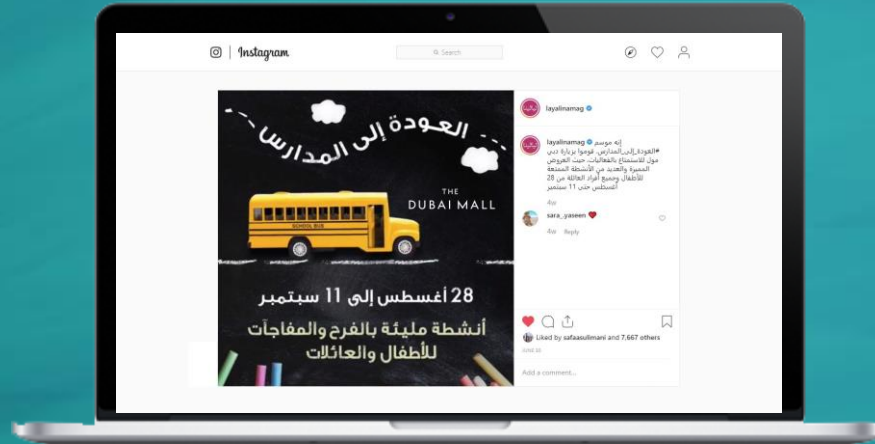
Instagram

Search

العودة إلى المدارس

THE DUBAI MALL

SCHOOL BUS

28 أغسطس إلى 11 سبتمبر

أنشطة مليئة بالفرح والمفاجآت للأطفال والعائلات

layalinamag

layalinamag إنه موسم #العودة_إلى_المدارس، قوموا بزيارة دبي مول للاستمتاع بالفعاليات، حيث العروض المميزة والعديد من الأنشطة الممتعة للأطفال وجميع أفراد العائلة من 28 أغسطس حتى 11 سبتمبر

4w

sara_yaseen

4w Reply

Liked by safaasulimani and 7,667 others

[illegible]

Add a comment...